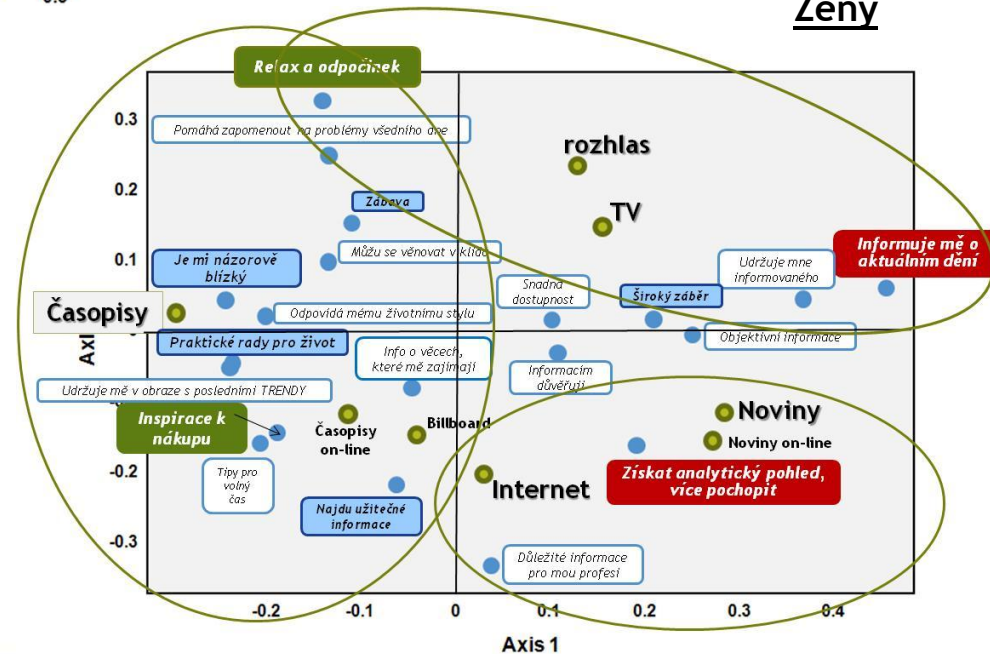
Ženy

Relax a odpočinek

Pomáhá zapomenout na problémy všedního dne

rozhlas

Zábava

TV

Je mi názorově blízký

Můžu se věnovat v klidu

Informuje mě o aktuálním dění

Udržuje mne informovaného

Časopisy

Snadná dostupnost

Široký záběr

Odpovídá mému životnímu stylu

Objektivní informace

Praktické rady pro život

Info o věcech, které mě zajímají

Informacím důvěřuji

Udržuje mě v obraze s posledními TRENDY

Noviny

Inspirace k nákupu

Časopisy on-line

Billboard

Noviny on-line

Tipy pro volný čas

Internet

Získat analytický pohled, více pochopit

Najdu užitečné informace

Důležité informace pro mou profesi

0.3
0.2
0.1
-0.2
-0.3

-0.2
-0.1
0
0.1
0.2
0.3
0.4

Axis 1

Axi